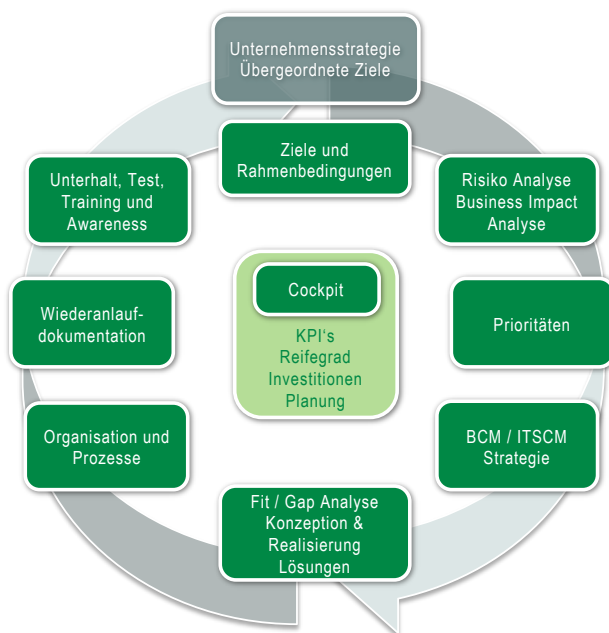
Unternehmensstrategie
Übergeordnete Ziele

Ziele und Rahmenbedingungen

Risiko Analyse
Business Impact Analyse

Prioritäten

BCM / ITSCM Strategie

Fit / Gap Analyse
Konzeption &
Realisierung
Lösungen

Organisation und Prozesse

Wiederanlaufdokumentation

Unterhalt, Test, Training und Awareness

Cockpit

KPI‘s
Reifegrad
Investitionen
Planung